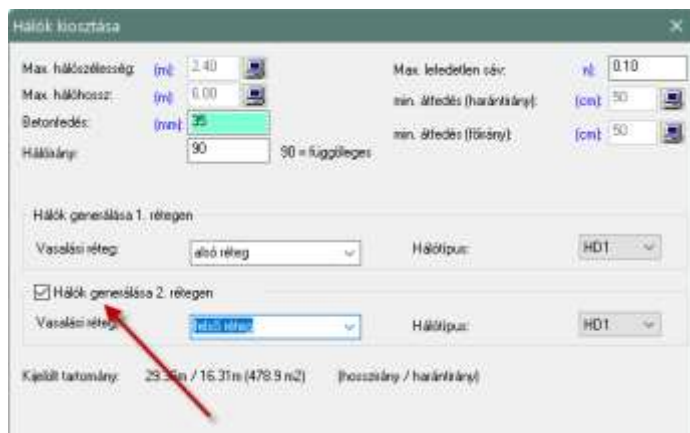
Hálók kiosztása

Max. hálószélesség: [m]: 2.40
Max. hálóhossz: [m]: 6.00
Betonfedés: [mm]: 35
Hálóirány: 90 90 = függőleges

Max. lefedetlen sáv: [m]: 0.10
min. átfedés (harántirány): [cm]: 50
min. átfedés (főirány): [cm]: 50

Hálók generálása 1. rétegen
Vasalási réteg: alsó réteg
Hálótípus: HD1

Hálók generálása 2. rétegen
Vasalási réteg: felső réteg
Hálótípus: HD1

Kijelölt tartomány: 29.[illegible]m / 16.31m (478.9 m2) (hosszirány / harántirány)